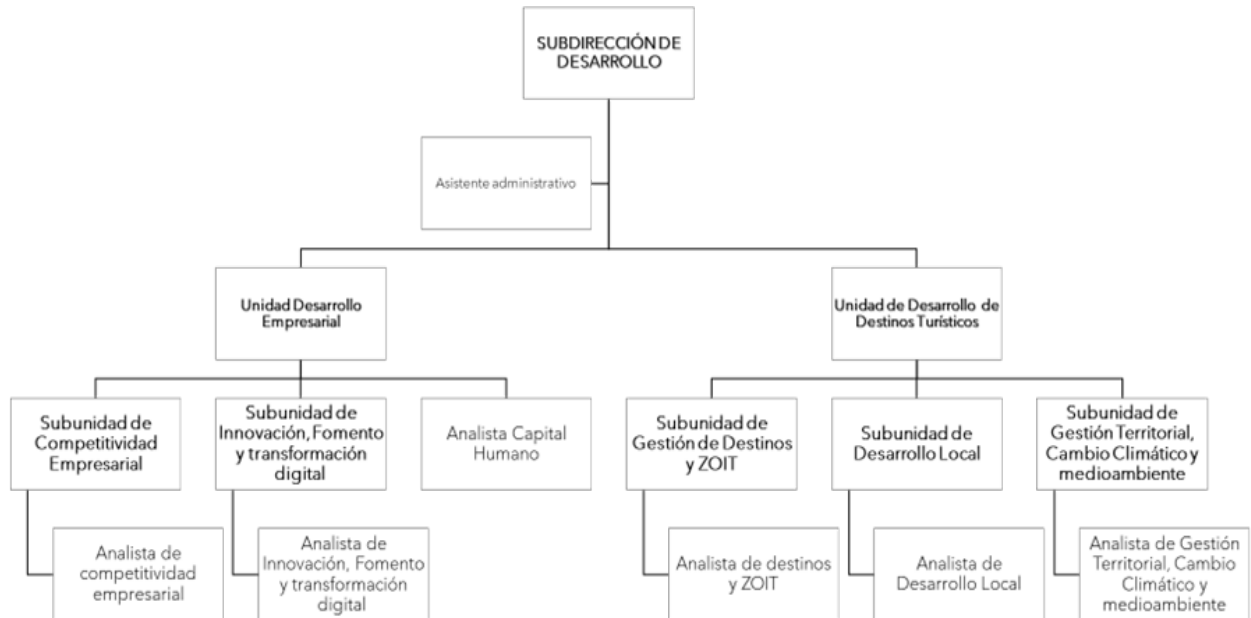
SUBDIRECCIÓN DE DESARROLLO

Asistente administrativo

Unidad Desarrollo Empresarial

Subunidad de Competitividad Empresarial

Analista de competitividad empresarial

Subunidad de Innovación, Fomento y transformación digital

Analista de Innovación, Fomento y transformación digital

Analista Capital Humano

Unidad de Desarrollo de Destinos Turísticos

Subunidad de Gestión de Destinos y ZOIT

Analista de destinos y ZOIT

Subunidad de Desarrollo Local

Analista de Desarrollo Local

Subunidad de Gestión Territorial, Cambio Climático y medioambiente

Analista de Gestión Territorial, Cambio Climático y medioambiente